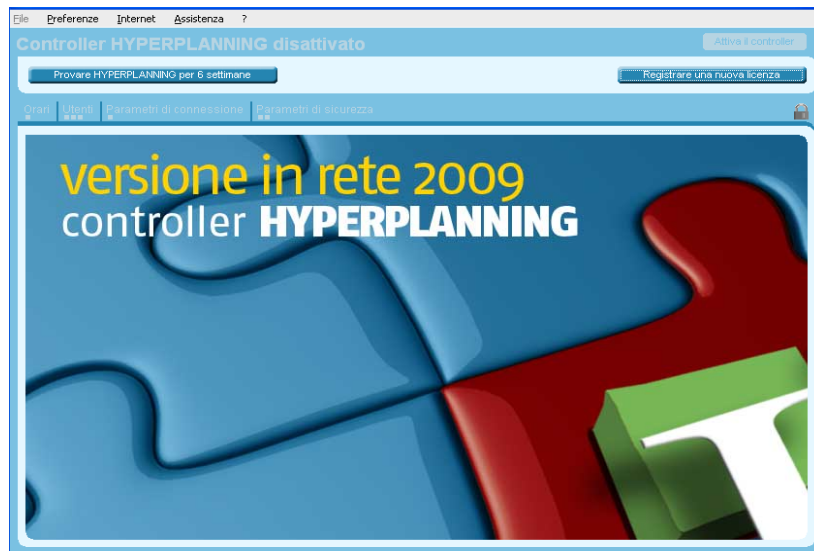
File Preferenze Internet Assistenza ?

Controller HYPERPLANNING disattivato

Attiva il controller

Provare HYPERPLANNING per 6 settimane

Registrare una nuova licenza

Orari Utenti Parametri di connessione Parametri di sicurezza

versione in rete 2009
controller HYPERPLANNING